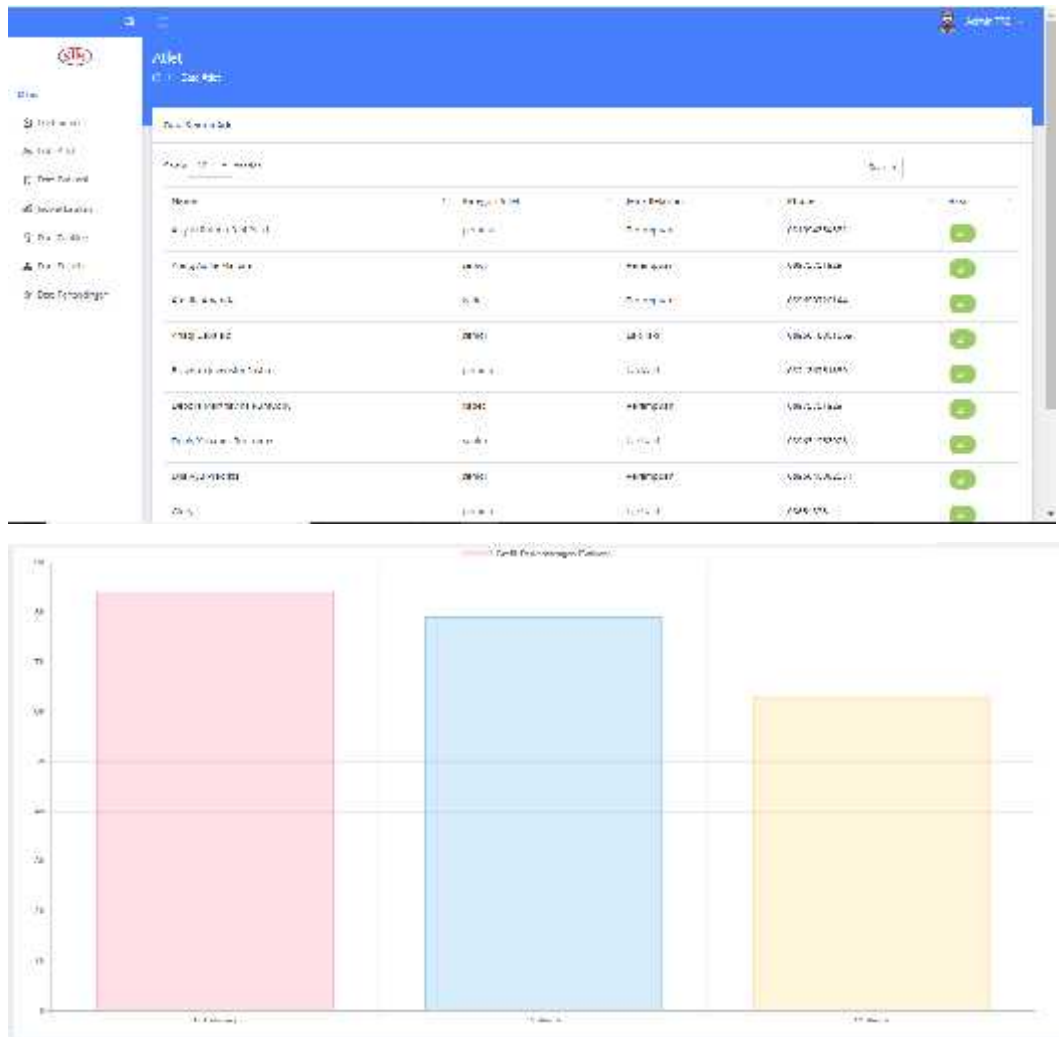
Admin TIS

Atlet
Data Atlet

Dashboard
Data Atlet
Data Kriteria
Data Penilaian
Data Ranking
Data Prestasi
Data Perbandingan

Data Semua Atlet

Show 10 entries

Search:

| Nama | Kategori Atlet | Jenis Kelamin | Tanggal | Aksi |
|---|---|---|---|---|
| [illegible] | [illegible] | Perempuan | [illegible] | |
| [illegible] | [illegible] | Perempuan | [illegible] | |
| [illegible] | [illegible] | Perempuan | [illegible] | |
| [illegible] | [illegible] | Laki-laki | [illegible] | |
| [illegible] | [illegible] | Laki-laki | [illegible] | |
| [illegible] | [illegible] | Perempuan | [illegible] | |
| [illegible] | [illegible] | Laki-laki | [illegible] | |
| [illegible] | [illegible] | Perempuan | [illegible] | |
| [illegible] | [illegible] | Laki-laki | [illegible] | |

Grafik Perbandingan Gerakan

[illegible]